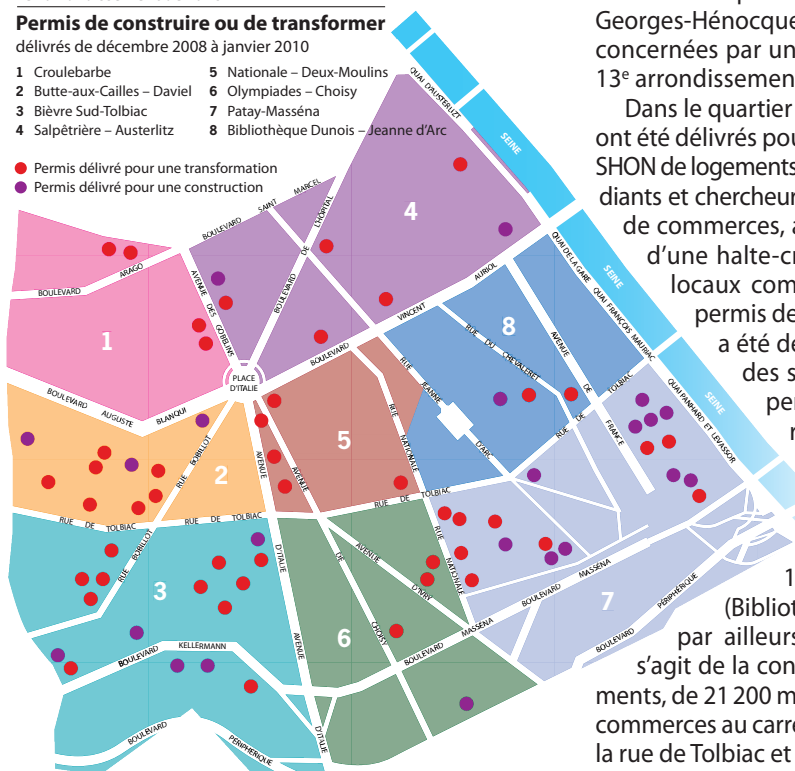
Permis de construire ou de transformer
délivrés de décembre 2008 à janvier 2010

1 Croulebarbe
2 Butte-aux-Cailles – Daviel
3 Bièvre Sud-Tolbiac
4 Salpêtrière – Austerlitz
5 Nationale – Deux-Moulins
6 Olympiades – Choisy
7 Patay-Masséna
8 Bibliothèque Dunois – Jeanne d'Arc

Permis délivré pour une transformation
Permis délivré pour une construction

BOULEVARD ARAGO
AVENUE DES GOBELINS
BOULEVARD SAINT MARCEL
BOULEVARD DE L'HÔPITAL
QUAI D'AUSTERLITZ
SEINE
PLACE D'ITALIE
BOULEVARD AUGUSTE BLANQUI
BOULEVARD VINCENT AURIOL
RUE BOBILLOT
RUE DE TOLBIAC
AVENUE D'ITALIE
AVENUE DE CHOISY
RUE NATIONALE
RUE JEANNE D'ARC
RUE DU CHEVALERET
AVENUE DE FRANCE
QUAI DE LA GARE
QUAI FRANÇOIS MAURIAC
QUAI PANHARD ET LEVASSOR
AVENUE D'IVRY
BOULEVARD MASSENA
BOULEVARD KELLERMANN
BOULEVARD PÉRIPHÉRIQUE
RUE DE TOLBIAC
1 2 3 4 5 6 7 8

Georges-Hénocque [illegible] concernées par un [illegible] 13e arrondissemen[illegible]
Dans le quartier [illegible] ont été délivrés pou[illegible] SHON de logements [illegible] diants et chercheur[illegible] de commerces, a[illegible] d'une halte-cr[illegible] locaux com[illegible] permis de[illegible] a été de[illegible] des s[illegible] per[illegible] r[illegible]

1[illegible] (Bibliot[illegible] par ailleurs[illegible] s'agit de la con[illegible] ments, de 21 200 m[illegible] commerces au carre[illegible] la rue de Tolbiac et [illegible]